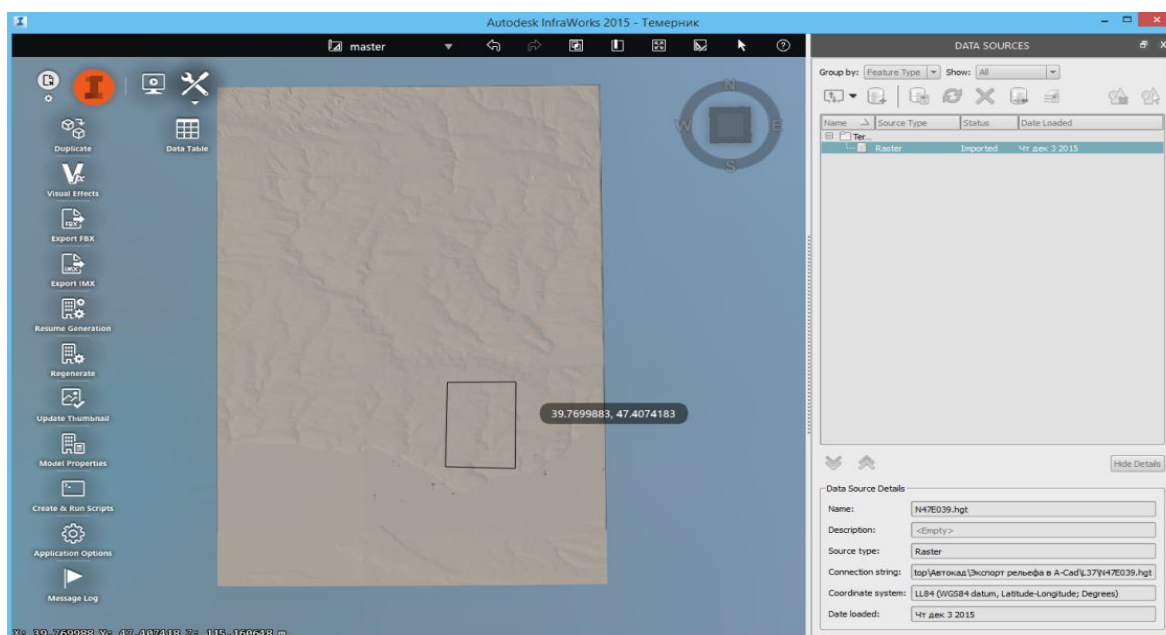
Autodesk InfraWorks 2015 - Темерник

master

Duplicate
Data Table
Visual Effects
Export FBX
Export IMX
Resume Generation
Regenerate
Update Thumbnail
Model Properties
Create & Run Scripts
Application Options
Message Log

N
W
E
S

39.7699883, 47.4074183

X: 39.769988 Y: 47.407418 Z: 115.160648 m

DATA SOURCES

Group by: Feature Type Show: All

| Name | Source Type | Status | Date Loaded |
|---|---|---|---|
| Ter... | | | |
| | Raster | Imported | Чт дек 3 2015 |

Hide Details

Data Source Details

Name: N47E039.hgt
Description: <Empty>
Source type: Raster
Connection string: top\Автокад\Экспорт рельефа в A-Cad\L37\N47E039.hgt
Coordinate system: LL84 (WGS84 datum, Latitude-Longitude; Degrees)
Date loaded: Чт дек 3 2015